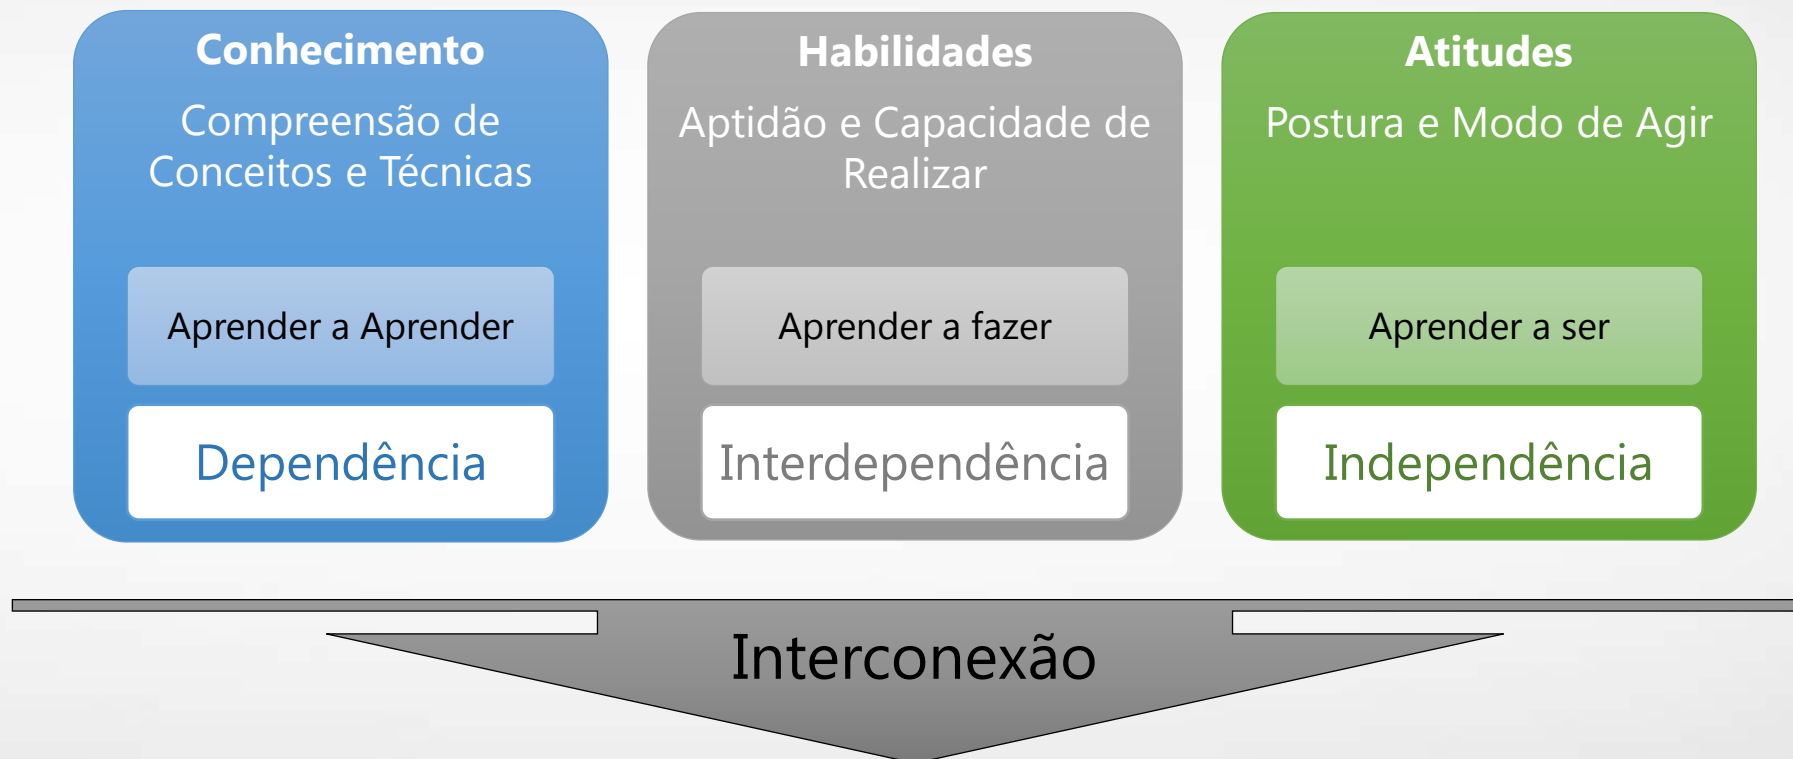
Conhecimento

Compreensão de Conceitos e Técnicas

Aprender a Aprender

Dependência

Habilidades

Aptidão e Capacidade de Realizar

Aprender a fazer

Interdependência

Atitudes

Postura e Modo de Agir

Aprender a ser

Independência

Interconexão